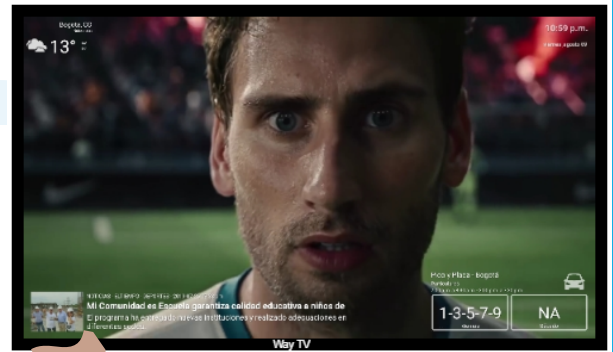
Bogota, CO

13°

10:59 p.m.

Lunes Agosto 09

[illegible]

Mi Comunidad es Escuela garantiza calidad educativa a niños de

El programa ha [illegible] nuevas Instituciones y realizado adecuaciones en diferentes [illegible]

Pico y Placa - Bogotá

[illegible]

1-3-5-7-9

NA

Way TV